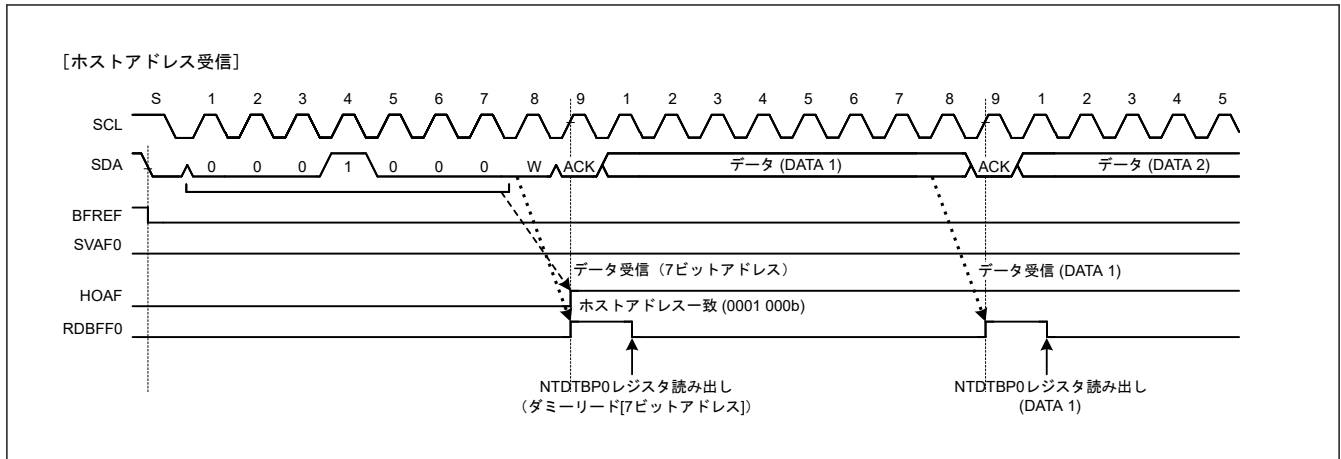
［ホストアドレス受信］

S 1 2 3 4 5 6 7 8 9 1 2 3 4 5 6 7 8 9 1 2 3 4 5

SCL

SDA 0 0 0 1 0 0 0 W ACK データ (DATA 1) ACK データ (DATA 2)

BFREF

SVAF0

データ受信（7ビットアドレス）

データ受信 (DATA 1)

HOAF

ホストアドレス一致 (0001 000b)

RDBFF0

NTDTBP0レジスタ読み出し
（ダミーリード[7ビットアドレス]）

NTDTBP0レジスタ読み出し
(DATA 1)